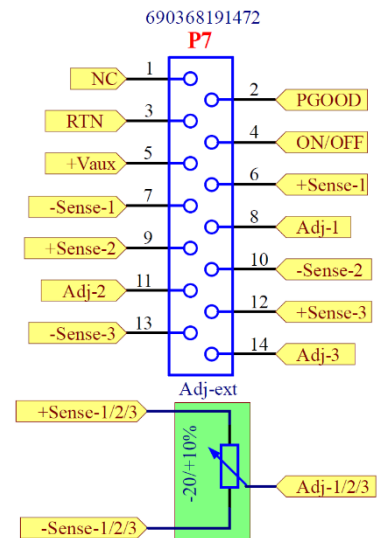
690368191472
P7

NC 1
2 PGOOD
RTN 3
4 ON/OFF
+Vaux 5
6 +Sense-1
-Sense-1 7
8 Adj-1
+Sense-2 9
10 -Sense-2
Adj-2 11
12 +Sense-3
-Sense-3 13
14 Adj-3

Adj-ext
+Sense-1/2/3
-20/+10%
Adj-1/2/3
-Sense-1/2/3